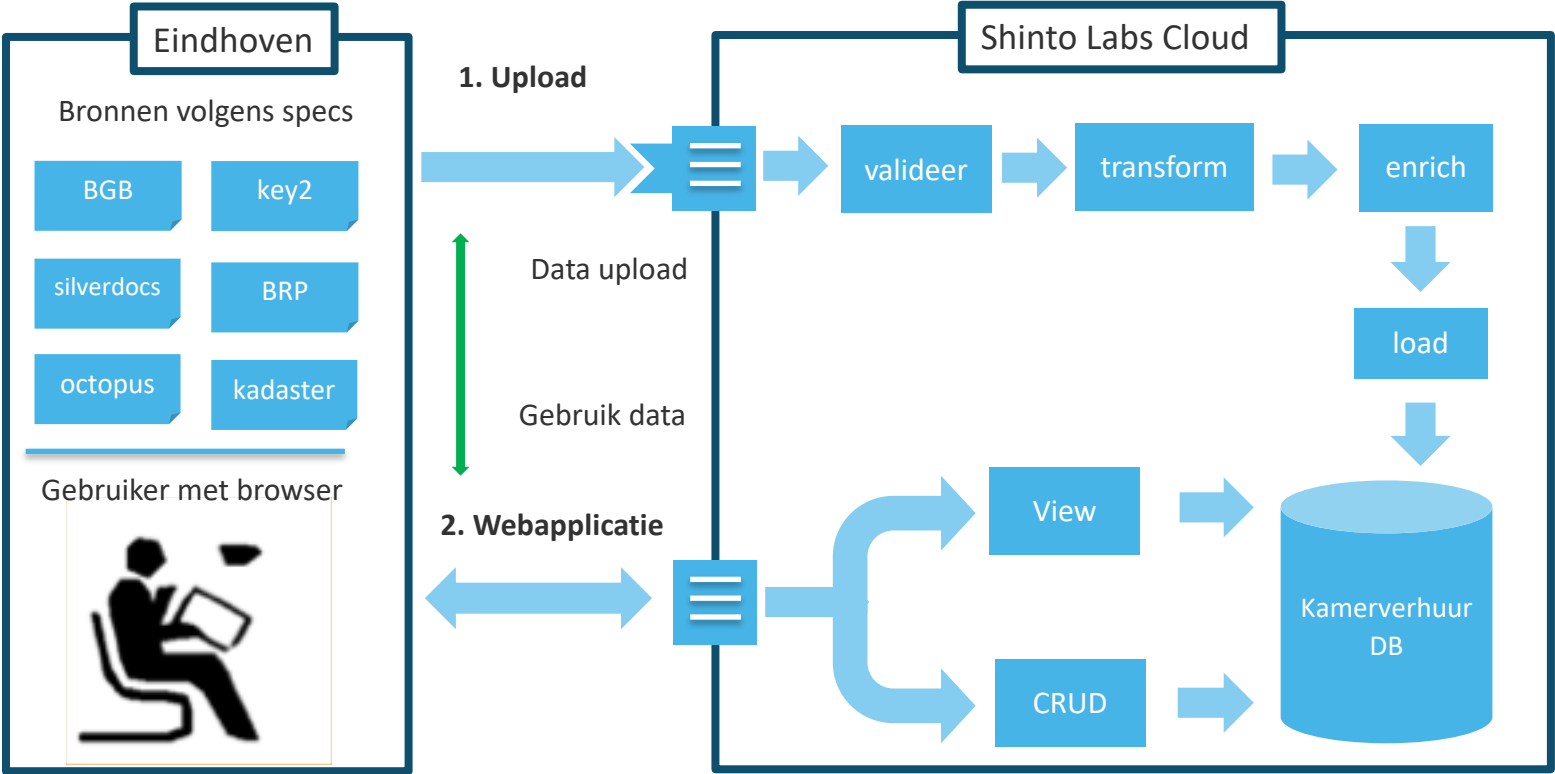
Eindhoven

Bronnen volgens specs

BGB

key2

silverdocs

BRP

octopus

kadaster

Gebruiker met browser

1. Upload

Data upload

Gebruik data

2. Webapplicatie

Shinto Labs Cloud

valideer

transform

enrich

load

View

CRUD

Kamerverhuur DB